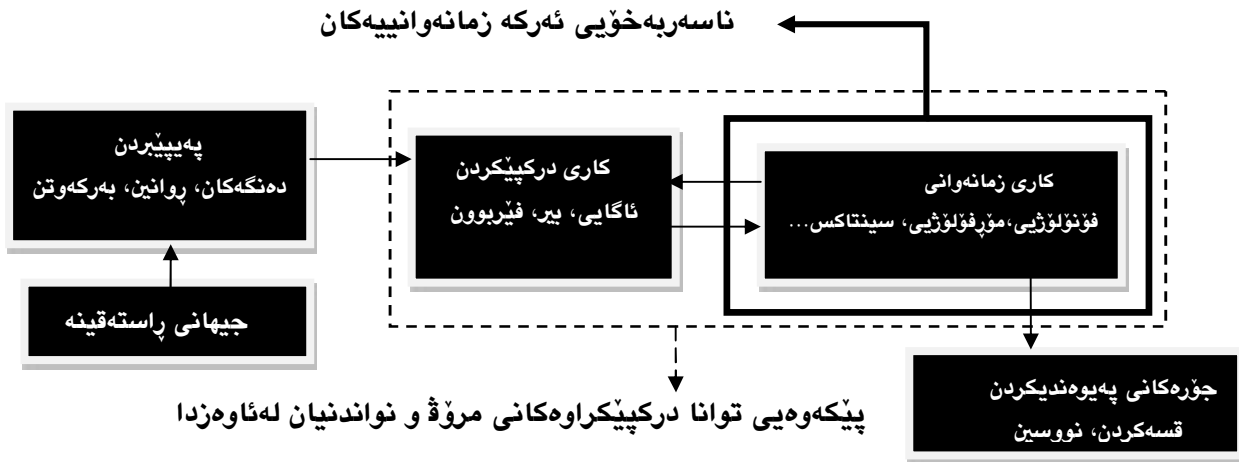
ناسەربەخۆیی ئەرکە زمانەوانییەکان

پەیپێبردن
دەنگەکان، ڕوانین، بەرکەوتن

جیهانی ڕاستەقینە

کاری درکپێکردن
ئاگایی، بیر، فێربوون

کاری زمانەوانی
فۆنۆلۆژیی،مۆرفۆلۆژیی، سینتاکس...

پێکەوەیی توانا درکپێکراوەکانی مرۆڤ و نواندنیان لەئاوەزدا

جۆرەکانی پەیوەندیکردن
قسەکردن، نووسین